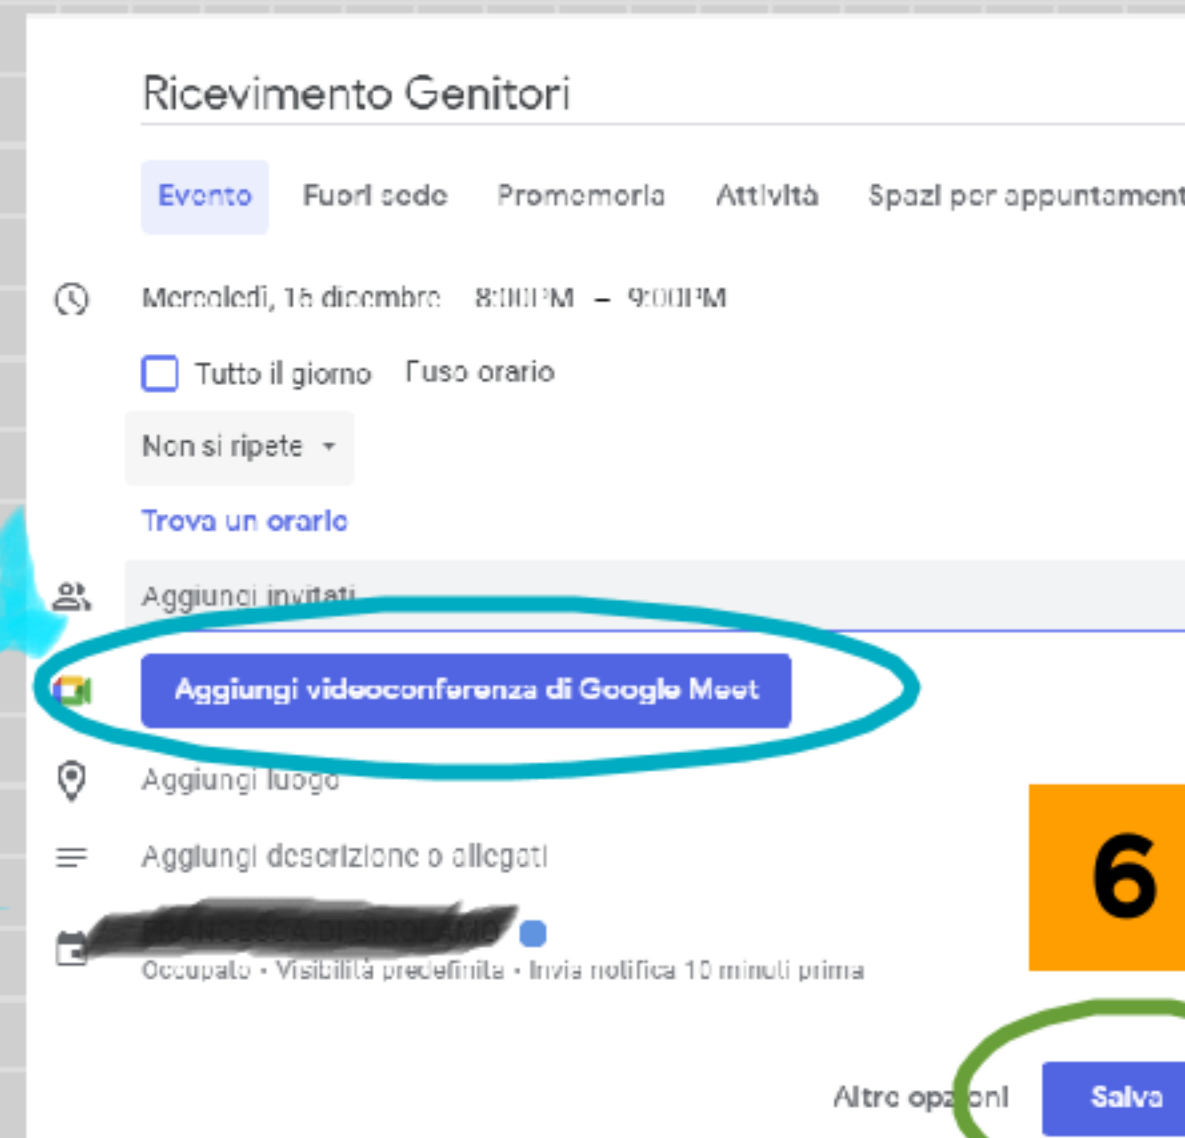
Ricevimento Genitori

Evento Fuori sede Promemoria Attività Spazi per appuntament

Mercoledì, 16 dicembre 8:00PM – 9:00PM

Tutto il giorno Fuso orario

Non si ripete

Trova un orario

Aggiungi invitati

Aggiungi videoconferenza di Google Meet

Aggiungi luogo

Aggiungi descrizione o allegati

6

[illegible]

Occupato • Visibilità predefinita • Invia notifica 10 minuti prima

Altre opzioni Salva